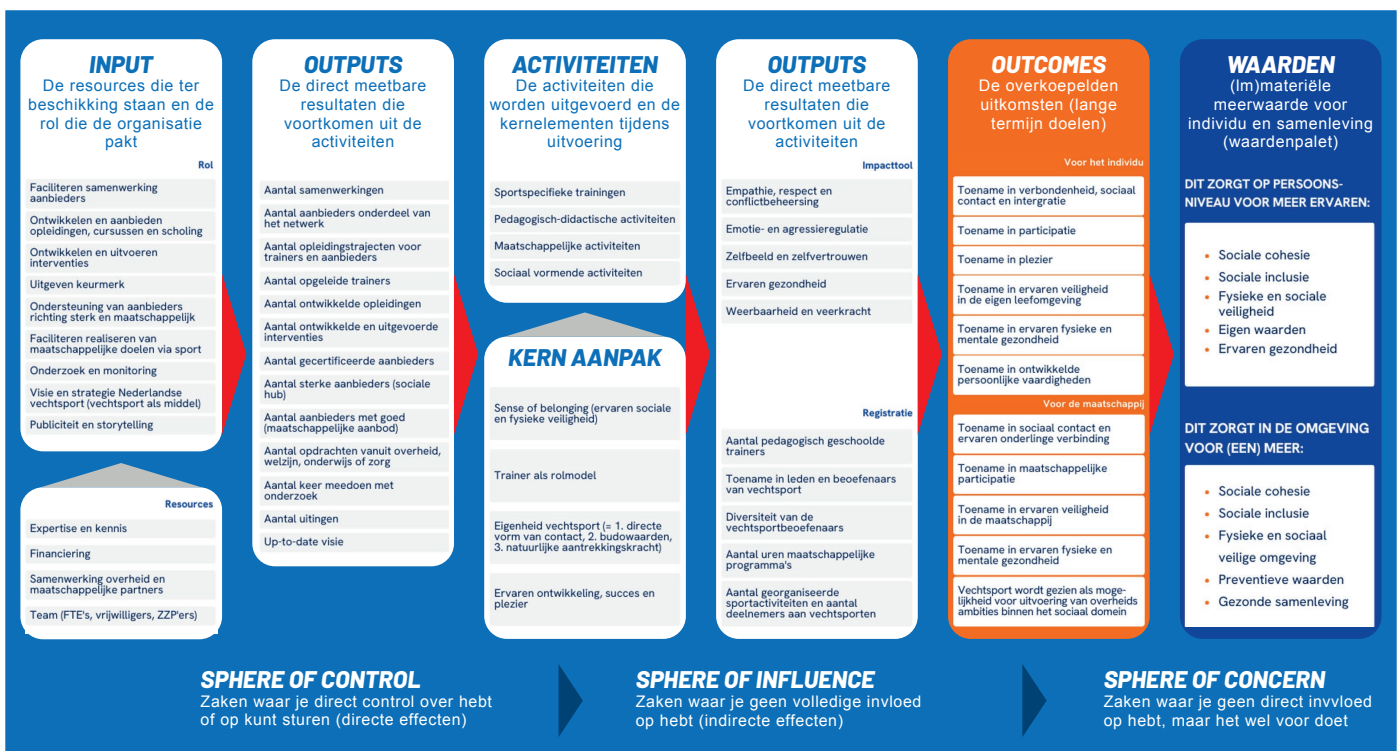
INPUT
De resources die ter beschikking staan en de rol die de organisatie pakt

Rol

Faciliteren samenwerking aanbieders

Ontwikkelen en aanbieden opleidingen, cursussen en scholing

Ontwikkelen en uitvoeren interventies

Uitgeven keurmerk

Ondersteuning van aanbieders richting sterk en maatschappelijk

Faciliteren realiseren van maatschappelijke doelen via sport

Onderzoek en monitoring

Visie en strategie Nederlandse vechtsport (vechtsport als middel)

Publiciteit en storytelling

Resources

Expertise en kennis

Financiering

Samenwerking overheid en maatschappelijke partners

Team (FTE's, vrijwilligers, ZZP'ers)

OUTPUTS
De direct meetbare resultaten die voortkomen uit de activiteiten

Aantal samenwerkingen

Aantal aanbieders onderdeel van het netwerk

Aantal opleidingstrajecten voor trainers en aanbieders

Aantal opgeleide trainers

Aantal ontwikkelde opleidingen

Aantal ontwikkelde en uitgevoerde interventies

Aantal gecertificeerde aanbieders

Aantal sterke aanbieders (sociale hub)

Aantal aanbieders met goed (maatschappelijke aanbod)

Aantal opdrachten vanuit overheid, welzijn, onderwijs of zorg

Aantal keer meedoen met onderzoek

Aantal uitingen

Up-to-date visie

ACTIVITEITEN
De activiteiten die worden uitgevoerd en de kernelementen tijdens uitvoering

Sportspecifieke trainingen

Pedagogisch-didactische activiteiten

Maatschappelijke activiteiten

Sociaal vormende activiteiten

KERN AANPAK

Sense of belonging (ervaren sociale en fysieke veiligheid)

Trainer als rolmodel

Eigenheid vechtsport (= 1. directe vorm van contact, 2. budowaarden, 3. natuurlijke aantrekkingskracht)

Ervaren ontwikkeling, succes en plezier

OUTPUTS
De direct meetbare resultaten die voortkomen uit de activiteiten

Impacttool

Empathie, respect en conflictbeheersing

Emotie- en agressieregulatie

Zelfbeeld en zelfvertrouwen

Ervaren gezondheid

Weerbaarheid en veerkracht

Registratie

Aantal pedagogisch geschoolde trainers

Toename in leden en beoefenaars van vechtsport

Diversiteit van de vechtsportbeoefenaars

Aantal uren maatschappelijke programma's

Aantal georganiseerde sportactiviteiten en aantal deelnemers aan vechtsporten

OUTCOMES
De overkoepelden uitkomsten (lange termijn doelen)

Voor het individu

Toename in verbondenheid, sociaal contact en intergratie

Toename in participatie

Toename in plezier

Toename in ervaren veiligheid in de eigen leefomgeving

Toename in ervaren fysieke en mentale gezondheid

Toename in ontwikkelde persoonlijke vaardigheden

Voor de maatschappij

Toename in sociaal contact en ervaren onderlinge verbinding

Toename in maatschappelijke participatie

Toename in ervaren veiligheid in de maatschappij

Toename in ervaren fysieke en mentale gezondheid

Vechtsport wordt gezien als mogelijkheid voor uitvoering van overheids ambities binnen het sociaal domein

WAARDEN
(Im)materiële meerwaarde voor individu en samenleving (waardenpalet)

DIT ZORGT OP PERSOONSNIVEAU VOOR MEER ERVAREN:

• Sociale cohesie
• Sociale inclusie
• Fysieke en sociale veiligheid
• Eigen waarden
• Ervaren gezondheid

DIT ZORGT IN DE OMGEVING VOOR (EEN) MEER:

• Sociale cohesie
• Sociale inclusie
• Fysieke en sociaal veilige omgeving
• Preventieve waarden
• Gezonde samenleving

SPHERE OF CONTROL
Zaken waar je direct control over hebt of op kunt sturen (directe effecten)

SPHERE OF INFLUENCE
Zaken waar je geen volledige invloed op hebt (indirecte effecten)

SPHERE OF CONCERN
Zaken waar je geen direct invvloed op hebt, maar het wel voor doet